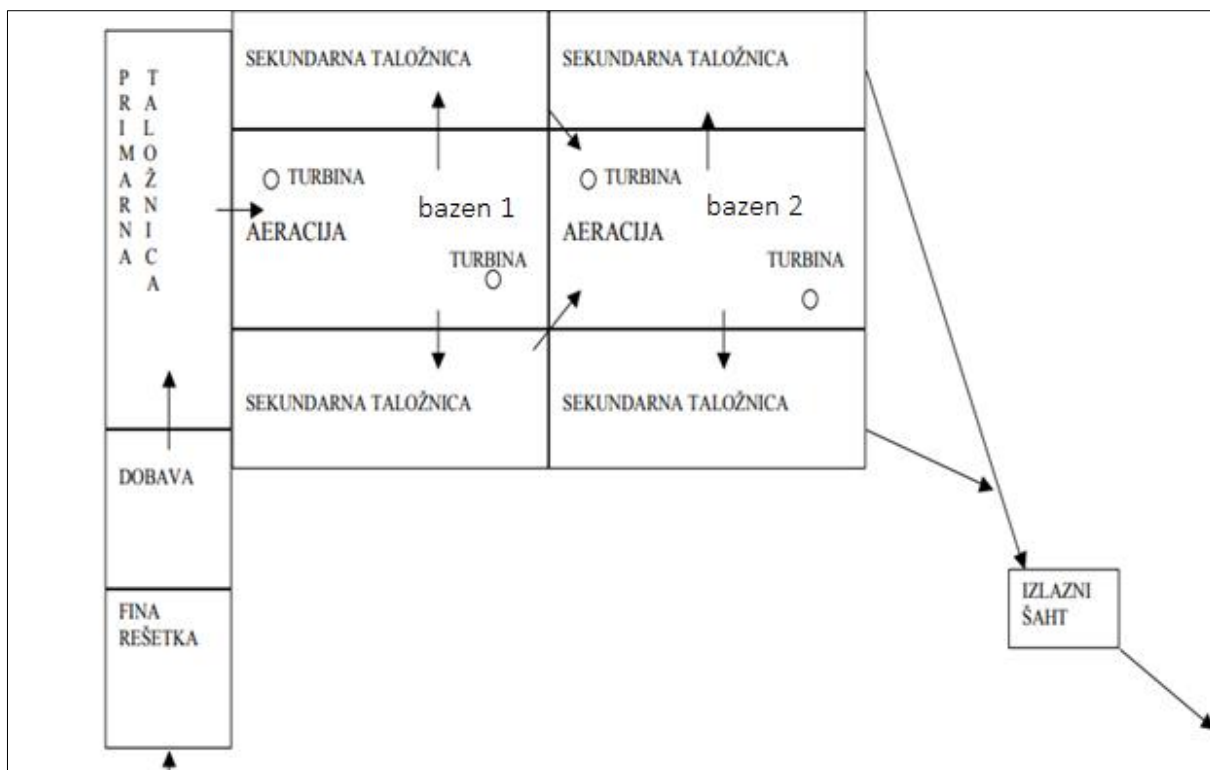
PRIMARNA TALOŽNICA

SEKUNDARNA TALOŽNICA

SEKUNDARNA TALOŽNICA

TURBINA

bazen 1

AERACIJA

TURBINA

TURBINA

bazen 2

AERACIJA

TURBINA

SEKUNDARNA TALOŽNICA

SEKUNDARNA TALOŽNICA

DOBAVA

FINA REŠETKA

IZLAZNI ŠAHT